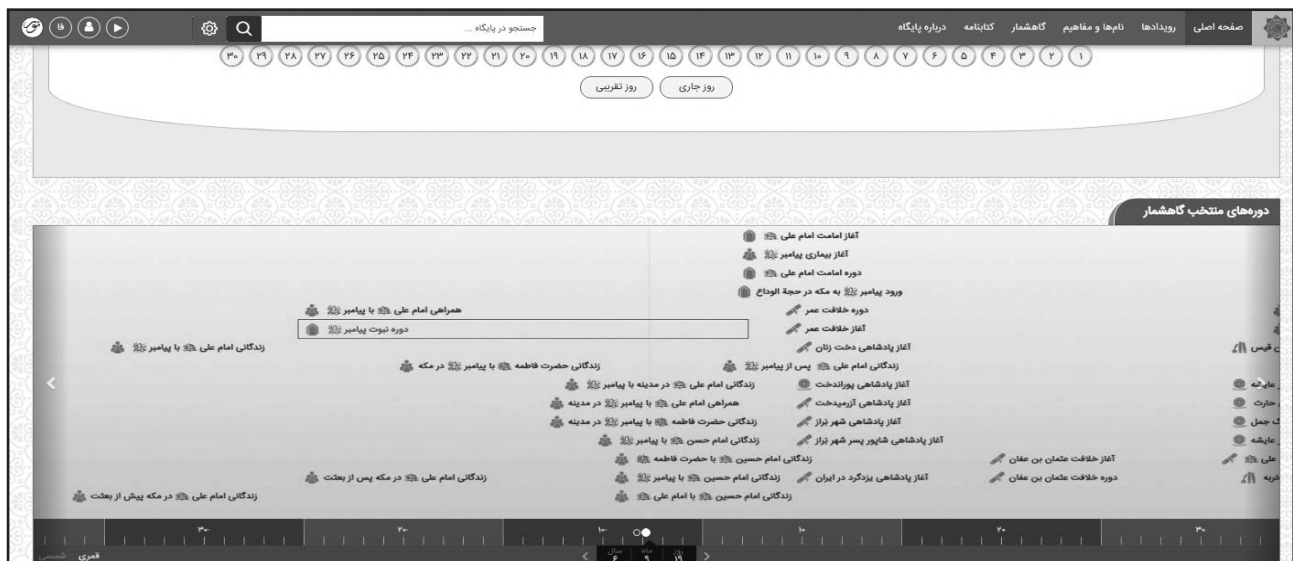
صفحه اصلی رویدادها نام‌ها و مفاهیم گاهشمار کتابنامه درباره پایگاه

جستجو در پایگاه ...

۱ ۲ ۳ ۴ ۵ ۶ ۷ ۸ ۹ ۱۰ ۱۱ ۱۲ ۱۳ ۱۴ ۱۵ ۱۶ ۱۷ ۱۸ ۱۹ ۲۰ ۲۱ ۲۲ ۲۳ ۲۴ ۲۵ ۲۶ ۲۷ ۲۸ ۲۹ ۳۰

روز جاری روز تقریبی

دوره‌های منتخب گاهشمار

آغاز امامت امام علی
آغاز بیماری پیامبر
دوره امامت امام علی
ورود پیامبر به مکه در حجة الوداع
دوره خلافت عمر
آغاز خلافت عمر
همراهی امام علی با پیامبر
دوره نبوت پیامبر
آغاز پادشاهی دخت زنان
زندگانی امام علی با پیامبر
زندگانی امام علی پس از پیامبر
زندگانی حضرت فاطمه با پیامبر در مکه
آغاز پادشاهی پوراندخت
زندگانی امام علی در مدینه با پیامبر
آغاز پادشاهی آزرمیدخت
همراهی امام علی با پیامبر در مدینه
آغاز پادشاهی شهر براز
زندگانی حضرت فاطمه با پیامبر در مدینه
آغاز پادشاهی شاپور پسر شهر براز
زندگانی امام حسن با پیامبر
آغاز خلافت عثمان بن عفان
زندگانی امام حسین با حضرت فاطمه
دوره خلافت عثمان بن عفان
آغاز پادشاهی یزدگرد در ایران
زندگانی امام حسین با پیامبر
زندگانی امام علی در مکه پس از بعثت
زندگانی امام حسین با امام علی
زندگانی امام علی در مکه پیش از بعثت

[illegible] قیس
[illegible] عایشه
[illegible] حارث
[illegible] جمل
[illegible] عایشه
علی
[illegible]ریه

۳۰ ۲۰ ۱۰ ۱۰ ۲۰ ۳۰

روز ۱۹ ماه ۹ سال ۶

قمری شمسی